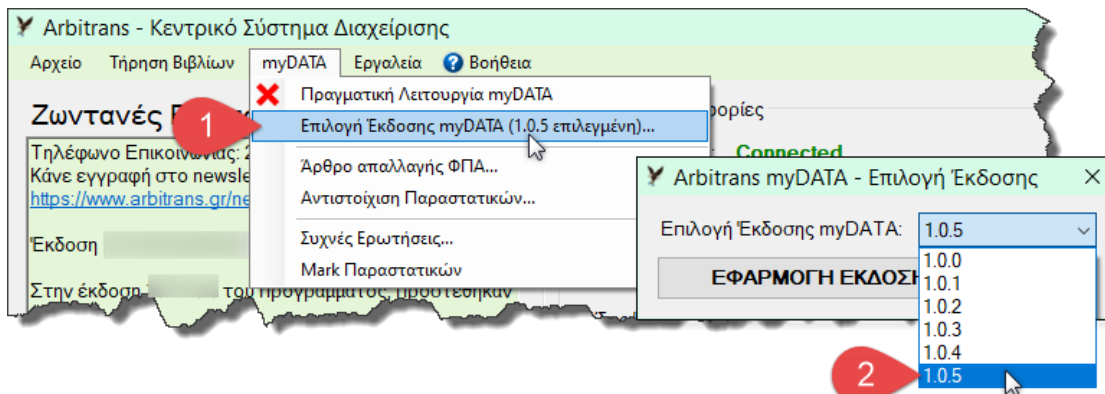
Arbitrans - Κεντρικό Σύστημα Διαχείρισης

Αρχείο Τήρηση Βιβλίων myDATA Εργαλεία Βοήθεια

Ζωντανές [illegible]

1

Πραγματική Λειτουργία myDATA
Επιλογή Έκδοσης myDATA (1.0.5 επιλεγμένη)...
Άρθρο απαλλαγής ΦΠΑ...
Αντιστοίχιση Παραστατικών...
Συχνές Ερωτήσεις...
Mark Παραστατικών

Τηλέφωνο Επικοινωνίας: 2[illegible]
Κάνε εγγραφή στο newsle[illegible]
https://www.arbitrans.gr/ne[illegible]

Έκδοση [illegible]

Στην έκδοση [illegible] του προγράμματος προστέθηκαν

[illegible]ορίες

Connected

Arbitrans myDATA - Επιλογή Έκδοσης

Επιλογή Έκδοσης myDATA: 1.0.5

ΕΦΑΡΜΟΓΗ ΕΚΔΟΣΗ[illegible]

1.0.0
1.0.1
1.0.2
1.0.3
1.0.4
1.0.5

2